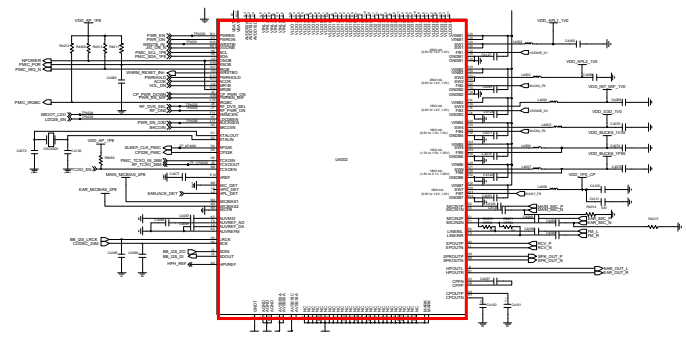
VDD_AP_1P8

NPOWER
PMIC_POR
PMIC_IRQ_N

PWR_EN
PWR_ON
WRSTB_IN
PMIC_I2C_SCL
PMIC_I2C_SDA

WARM_RESET_IN
AP_PWR_HOLD
VOL_DN

CP_PWR_ON
PWR_HOLD

PMIC_RGBC

RF_DVS_SEL
RF_ON

BBOOT_LDO
LDO25_EN

VDD_AP_1P8

PWR_EN_CMP
MRCON

SLEEP_CLK_PMIC
CP32K_PMIC
PMIC_TCXO_IN_26M
RF_TCXO_26M

MAIN_MICBIAS_2P8

EARJACK_DET

BB_I2S_LRCK
CODEC_26M

BB_I2S_DO
BB_I2S_DI
HPH_REF

U6002

VDD_APL1_1V0
VDD_APL2_1V0
VDD_INT_RF_1V0
VDD_CODE_1V0
VDD_BUCK5_1V10
VDD_BUCK6_1P80
VDD_TPD_CP

MAIN_MIC_P
MAIN_MIC_N
FM_L
FM_R
RCV_P
RCV_N
SPK_OUT_P
SPK_OUT_N
EAR_OUT_L
EAR_OUT_R